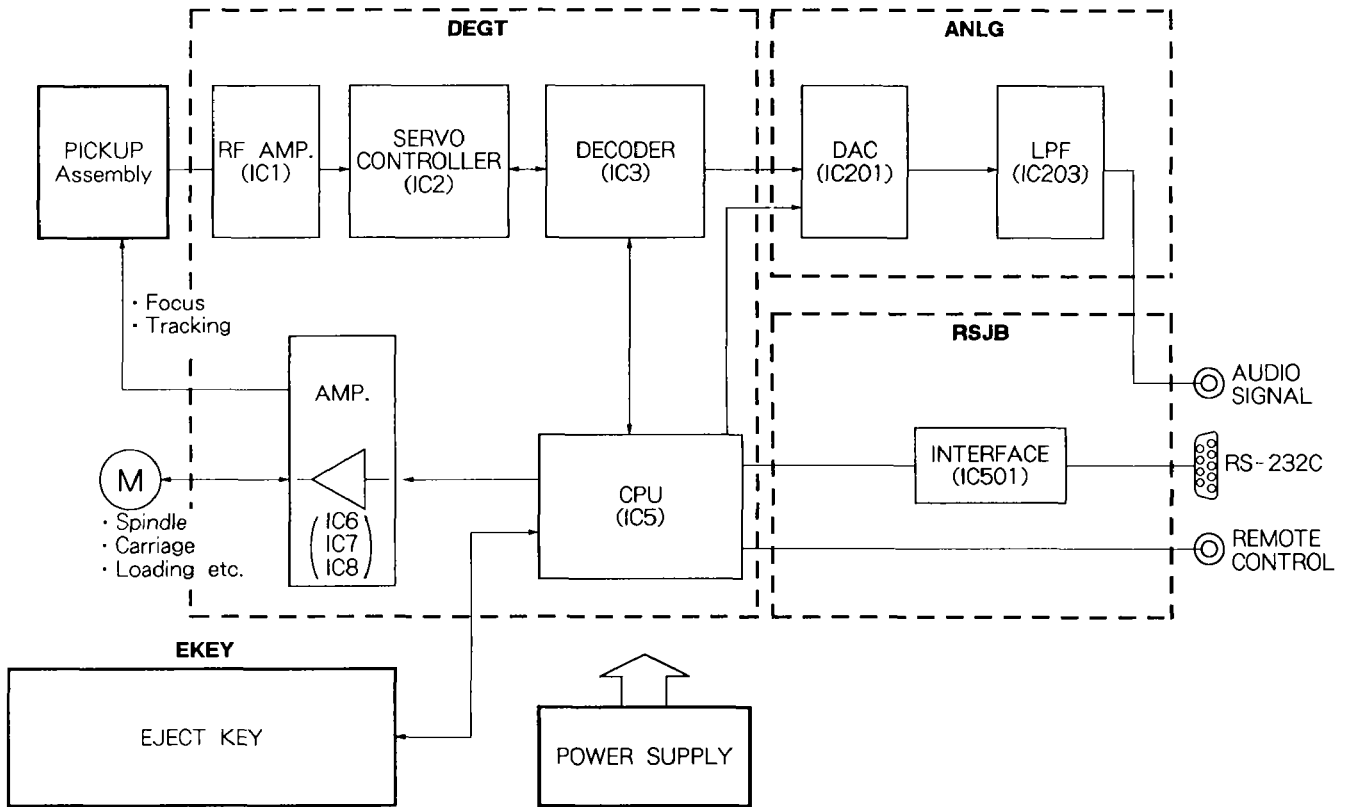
DEGT

ANLG

PICKUP Assembly

RF AMP. (IC1)

SERVO CONTROLLER (IC2)

DECODER (IC3)

DAC (IC201)

LPF (IC203)

· Focus
· Tracking

RSJB

AMP.

AUDIO SIGNAL

M

IC6
IC7
IC8

CPU (IC5)

INTERFACE (IC501)

RS-232C

· Spindle
· Carriage
· Loading etc.

REMOTE CONTROL

EKEY

EJECT KEY

POWER SUPPLY